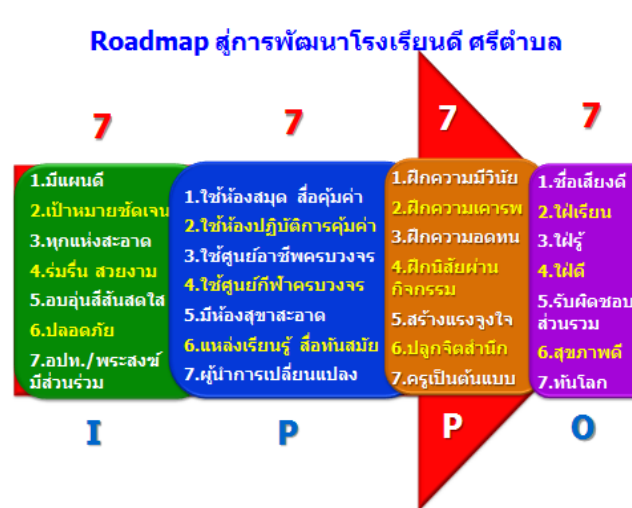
Roadmap สู่การพัฒนาโรงเรียนดี ศรีตำบล

7

1.มีแผนดี
2.เป้าหมายชัดเจน
3.ทุกแห่งสะอาด
4.ร่มรื่น สวยงาม
5.อบอุ่นสีสันสดใส
6.ปลอดภัย
7.อปท./พระสงฆ์ มีส่วนร่วม

I

7

1.ใช้ห้องสมุด สื่อคุ้มค่า
2.ใช้ห้องปฏิบัติการคุ้มค่า
3.ใช้ศูนย์อาชีพครบวงจร
4.ใช้ศูนย์กีฬาครบวงจร
5.มีห้องสุขาสะอาด
6.แหล่งเรียนรู้ สื่อทันสมัย
7.ผู้นำการเปลี่ยนแปลง

P

7

1.ฝึกความมีวินัย
2.ฝึกความเคารพ
3.ฝึกความอดทน
4.ฝึกนิสัยผ่านกิจกรรม
5.สร้างแรงจูงใจ
6.ปลูกจิตสำนึก
7.ครูเป็นต้นแบบ

P

7

1.ชื่อเสียงดี
2.ใฝ่เรียน
3.ใฝ่รู้
4.ใฝ่ดี
5.รับผิดชอบส่วนรวม
6.สุขภาพดี
7.ทันโลก

O